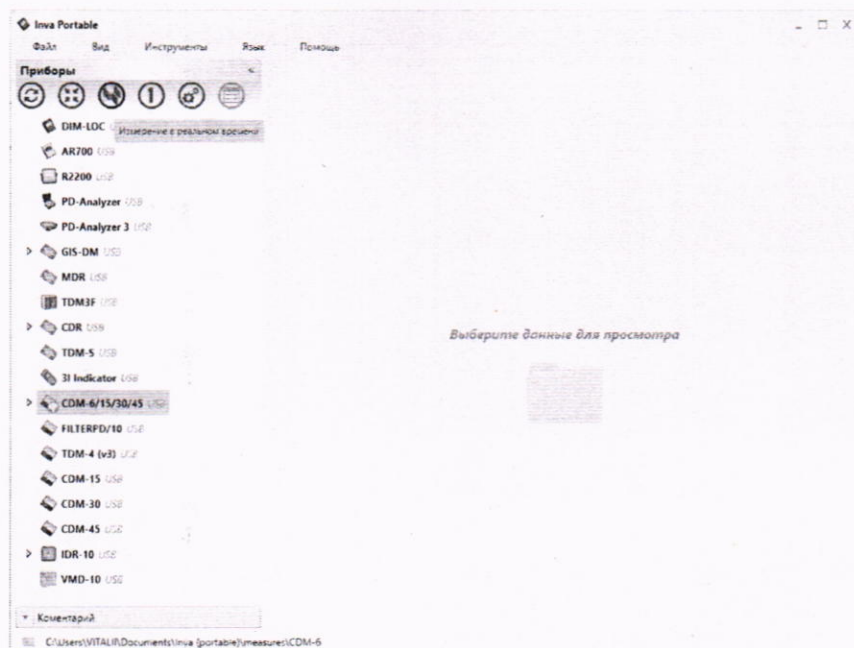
Inva Portable

Файл Вид Инструменты Язык Помощь

Приборы

DIM-LOC Измерение в реальном времени

AR700 USB

R2200 USB

PD-Analyzer USB

PD-Analyzer 3 USB

GIS-DM USB

MDR USB

TDM3F USB

CDR USB

TDM-5 USB

3I Indicator USB

CDM-6/15/30/45 USB

FILTERPD/10 USB

TDM-4 (v3) USB

CDM-15 USB

CDM-30 USB

CDM-45 USB

IDR-10 USB

VMD-10 USB

Выберите данные для просмотра

Коментарий

C:\Users\VITALII\Documents\Inva (portable)\measures\CDM-6